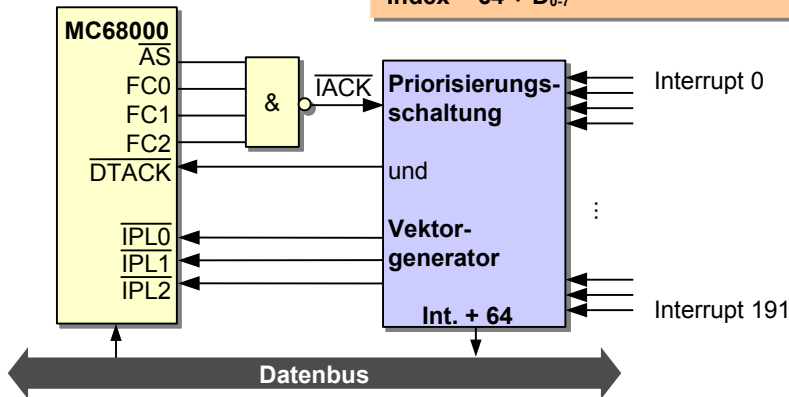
Index = 64 + $D_{0-7}$

MC68000
$\overline{AS}$
FC0
FC1
FC2
$\overline{DTACK}$
$\overline{IPL0}$
$\overline{IPL1}$
$\overline{IPL2}$

&

$\overline{IACK}$

Priorisierungsschaltung

und

Vektorgenerator

Int. + 64

Interrupt 0

⋮

Interrupt 191

Datenbus